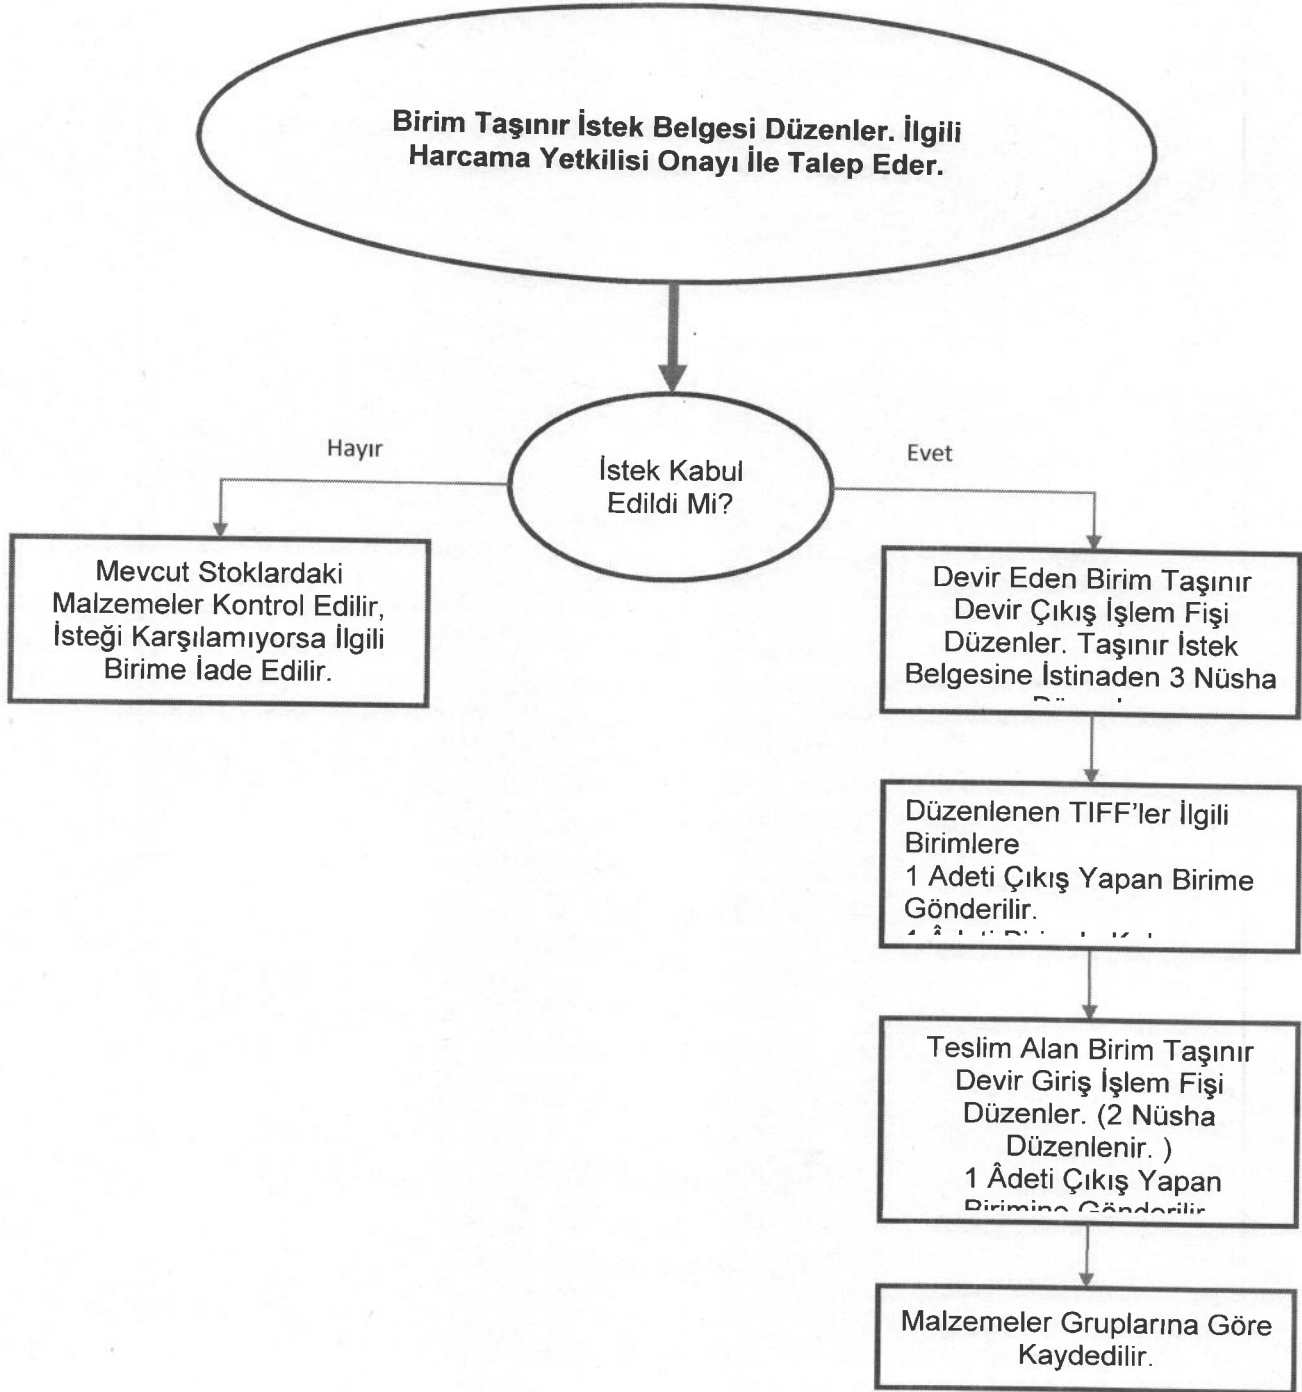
Birim Taşınır İstek Belgesi Düzenler. İlgili Harcama Yetkilisi Onayı İle Talep Eder.

Hayır

İstek Kabul Edildi Mi?

Evet

Mevcut Stoklardaki Malzemeler Kontrol Edilir, İsteği Karşılamıyorsa İlgili Birime İade Edilir.

Devir Eden Birim Taşınır Devir Çıkış İşlem Fişi Düzenler. Taşınır İstek Belgesine İstinaden 3 Nüsha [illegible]

Düzenlenen TIFF'ler İlgili Birimlere
1 Adeti Çıkış Yapan Birime Gönderilir.
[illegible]

Teslim Alan Birim Taşınır Devir Giriş İşlem Fişi Düzenler. (2 Nüsha Düzenlenir. )
1 Âdeti Çıkış Yapan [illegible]

Malzemeler Gruplarına Göre Kaydedilir.